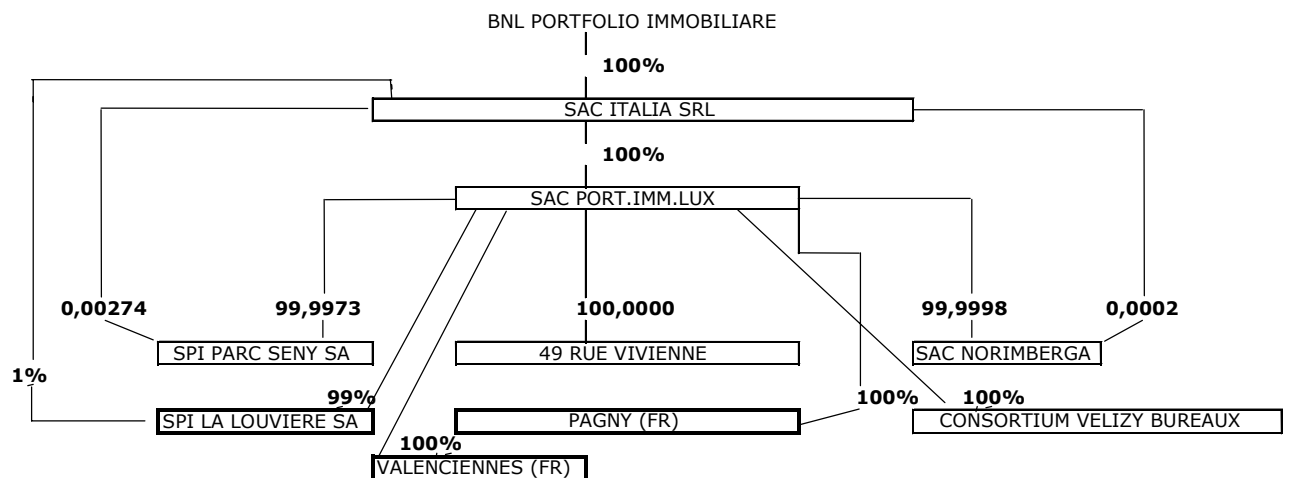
BNL PORTFOLIO IMMOBILIARE

100%

SAC ITALIA SRL

100%

SAC PORT.IMM.LUX

0,00274

99,9973

100,0000

99,9998

0,0002

SPI PARC SENY SA

49 RUE VIVIENNE

SAC NORIMBERGA

1%

99%

100%

100%

SPI LA LOUVIERE SA

PAGNY (FR)

CONSORTIUM VELIZY BUREAUX

100%

VALENCIENNES (FR)